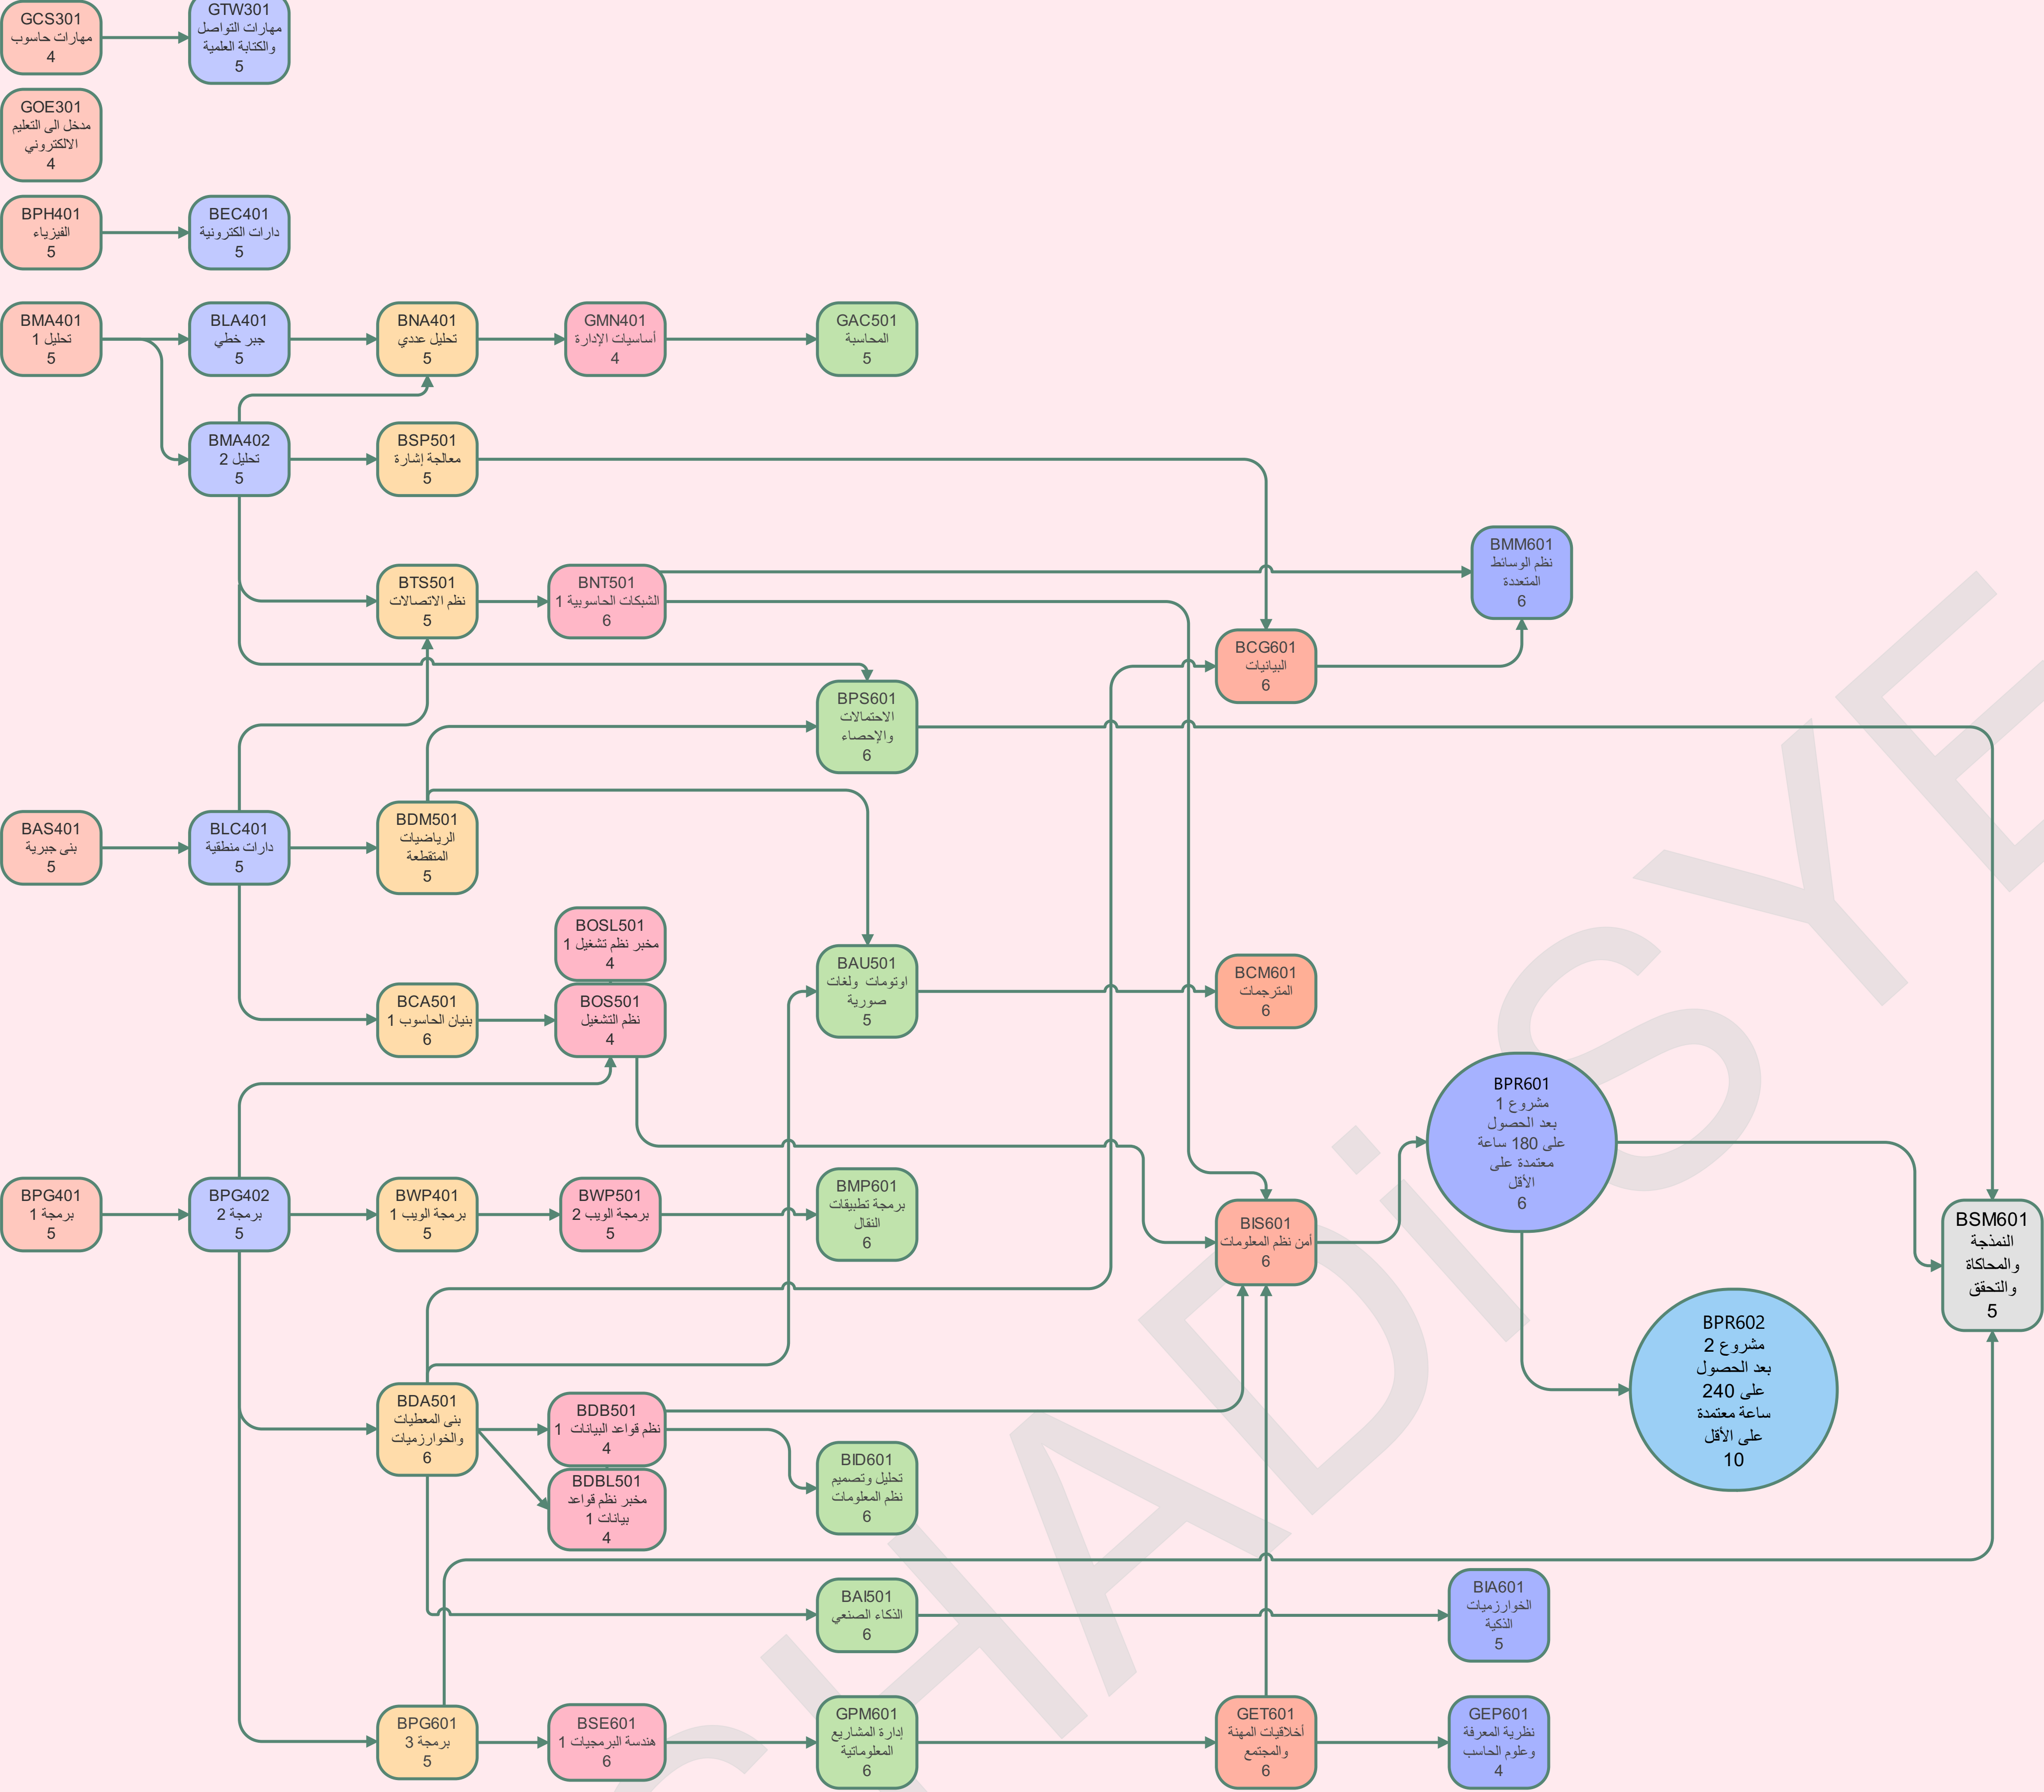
GCS301
مهارات حاسوب
4

GTW301
مهارات التواصل والكتابة العلمية
5

GOE301
مدخل الى التعليم الالكتروني
4

BPH401
الفيزياء
5

BEC401
دارات الكترونية
5

BMA401
تحليل 1
5

BLA401
جبر خطي
5

BNA401
تحليل عددي
5

GMN401
أساسيات الإدارة
4

GAC501
المحاسبة
5

BMA402
تحليل 2
5

BSP501
معالجة إشارة
5

BMM601
نظم الوسائط المتعددة
6

BTS501
نظم الاتصالات
5

BNT501
الشبكات الحاسوبية 1
6

BCG601
البيانيات
6

BPS601
الاحتمالات والإحصاء
6

BAS401
بنى جبرية
5

BLC401
دارات منطقية
5

BDM501
الرياضيات المتقطعة
5

BOSL501
مخبر نظم تشغيل 1
4

BAU501
اوتومات ولغات صورية
5

BCM601
المترجمات
6

BCA501
بنيان الحاسوب 1
6

BOS501
نظم التشغيل
4

BPR601
مشروع 1
بعد الحصول على 180 ساعة معتمدة على الأقل
6

BPG401
برمجة 1
5

BPG402
برمجة 2
5

BWP401
برمجة الويب 1
5

BWP501
برمجة الويب 2
5

BMP601
برمجة تطبيقات النقال
6

BIS601
أمن نظم المعلومات
6

BSM601
النمذجة والمحاكاة والتحقق
5

BPR602
مشروع 2
بعد الحصول على 240 ساعة معتمدة على الأقل
10

BDA501
بنى المعطيات والخوارزميات
6

BDB501
نظم قواعد البيانات 1
4

BDBL501
مخبر نظم قواعد بيانات 1
4

BID601
تحليل وتصميم نظم المعلومات
6

BAI501
الذكاء الصنعي
6

BIA601
الخوارزميات الذكية
5

BPG601
برمجة 3
5

BSE601
هندسة البرمجيات 1
6

GPM601
إدارة المشاريع المعلوماتية
6

GET601
أخلاقيات المهنة والمجتمع
6

GEP601
نظرية المعرفة وعلوم الحاسب
4

SHADISYE